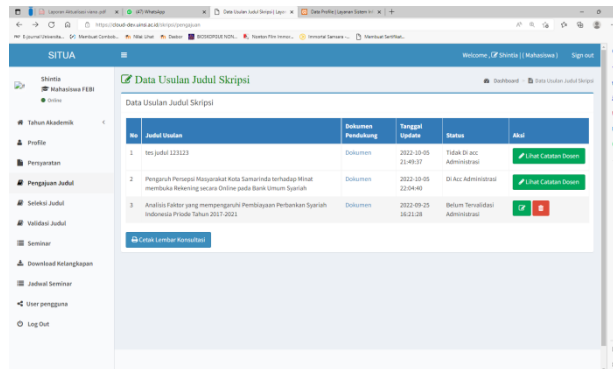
Layanan Aktualisasi ruker.pdf | (47) WhatsApp | Data Usulan Judul Skripsi | Layan | Data Profile | Layanan Sistem In

https://cloud-dev.uinsi.ac.id/skripsi/pengajuan

E-Journal Universita... | Membuat Contoh... | Nilai Lihat | Dasbor | BIOSKOPSUB NON... | Nonton Film Imroni... | Immortal Samsara -... | Membuat Sertifikat...

SITUA

Welcome , Shintia ( Mahasiswa ) Sign out

Shintia
Mahasiswa FEBI
Online

Tahun Akademik

Profile

Persyaratan

Pengajuan Judul

Seleksi Judul

Validasi Judul

Seminar

Download Kelengkapan

Jadwal Seminar

User pengguna

Log Out

Data Usulan Judul Skripsi

Dashboard > Data Usulan Judul Skripsi

Data Usulan Judul Skripsi

| No | Judul Usulan | Dokumen Pendukung | Tanggal Update | Status | Aksi |
|---|---|---|---|---|---|
| 1 | tes judul 123123 | Dokumen | 2022-10-05 21:49:37 | Tidak Di acc Administrasi | Lihat Catatan Dosen |
| 2 | Pengaruh Persepsi Masyarakat Kota Samarinda terhadap Minat membuka Rekening secara Online pada Bank Umum Syariah | Dokumen | 2022-10-05 22:04:40 | Di Acc Administrasi | Lihat Catatan Dosen |
| 3 | Analisis Faktor yang mempengaruhi Pembiayaan Perbankan Syariah Indonesia Priode Tahun 2017-2021 | Dokumen | 2022-09-25 16:21:28 | Belum Tervalidasi Administrasi | |

Cetak Lembar Konsultasi